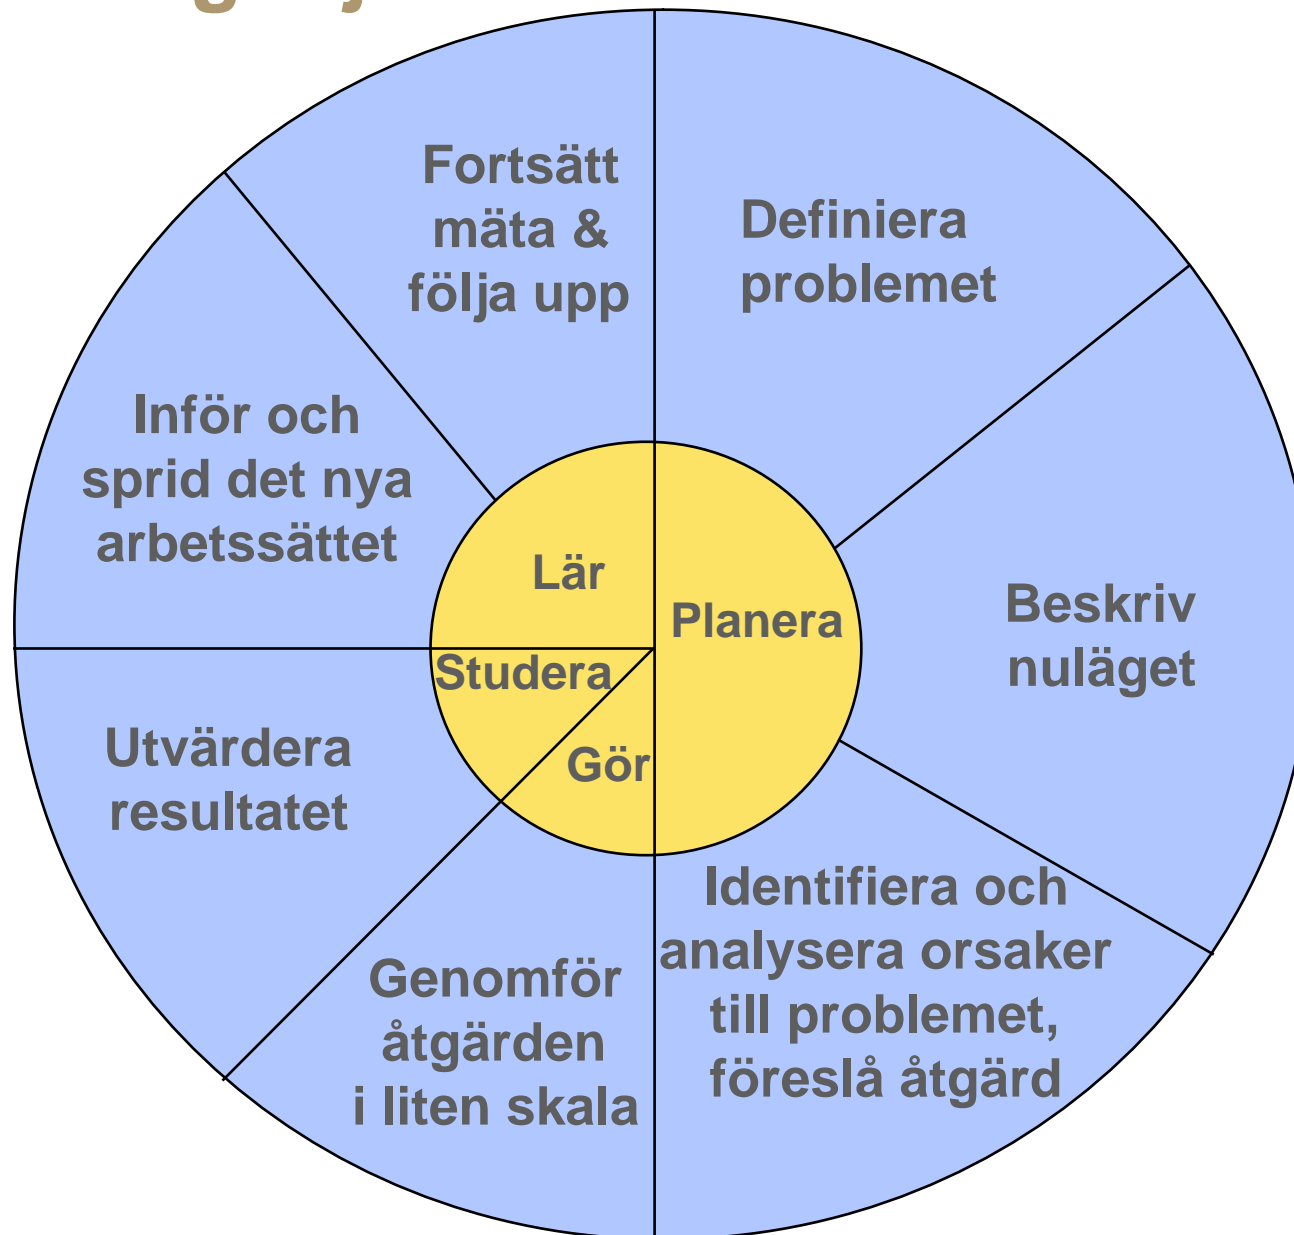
Fortsätt mäta & följa upp

Definiera problemet

Inför och sprid det nya arbetssättet

Lär

Planera

Beskriv nuläget

Studera

Gör

Utvärdera resultatet

Identifiera och analysera orsaker till problemet, föreslå åtgärd

Genomför åtgärden i liten skala